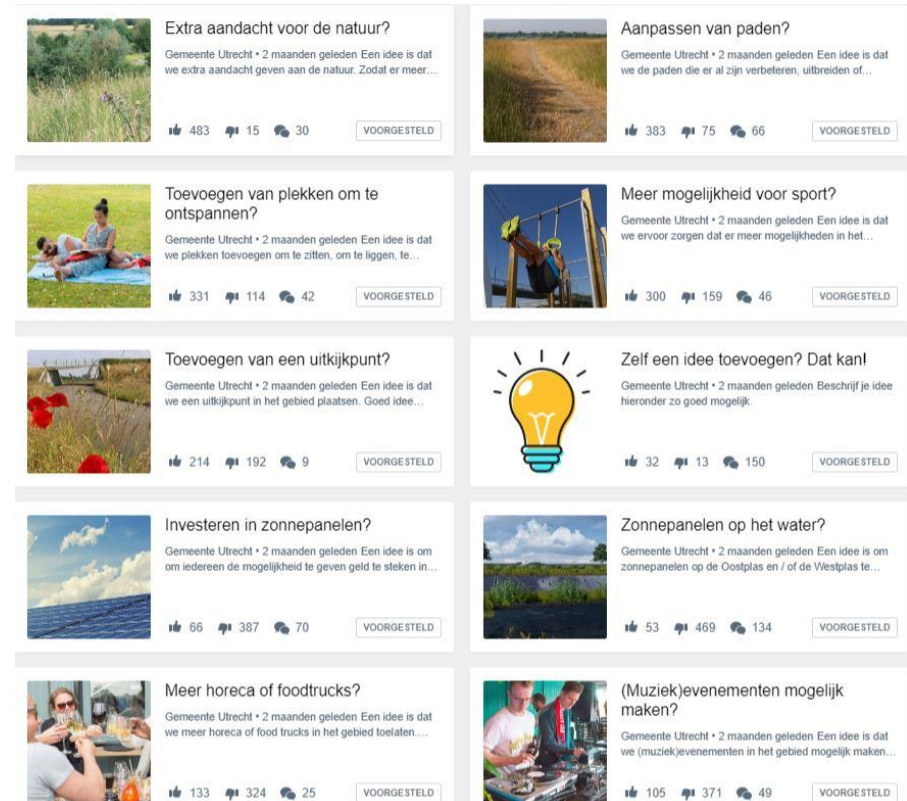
Extra aandacht voor de natuur?

Gemeente Utrecht • 2 maanden geleden Een idee is dat we extra aandacht geven aan de natuur. Zodat er meer…

483 15 30 VOORGESTELD

Aanpassen van paden?

Gemeente Utrecht • 2 maanden geleden Een idee is dat we de paden die er al zijn verbeteren, uitbreiden of…

383 75 66 VOORGESTELD

Toevoegen van plekken om te ontspannen?

Gemeente Utrecht • 2 maanden geleden Een idee is dat we plekken toevoegen om te zitten, om te liggen, te…

331 114 42 VOORGESTELD

Meer mogelijkheid voor sport?

Gemeente Utrecht • 2 maanden geleden Een idee is dat we ervoor zorgen dat er meer mogelijkheden in het…

300 159 46 VOORGESTELD

Toevoegen van een uitkijkpunt?

Gemeente Utrecht • 2 maanden geleden Een idee is dat we een uitkijkpunt in het gebied plaatsen. Goed idee…

214 192 9 VOORGESTELD

Zelf een idee toevoegen? Dat kan!

Gemeente Utrecht • 2 maanden geleden Beschrijf je idee hieronder zo goed mogelijk.

32 13 150 VOORGESTELD

Investeren in zonnepanelen?

Gemeente Utrecht • 2 maanden geleden Een idee is om om iedereen de mogelijkheid te geven geld te steken in…

66 387 70 VOORGESTELD

Zonnepanelen op het water?

Gemeente Utrecht • 2 maanden geleden Een idee is om zonnepanelen op de Oostplas en / of de Westplas te…

53 469 134 VOORGESTELD

Meer horeca of foodtrucks?

Gemeente Utrecht • 2 maanden geleden Een idee is dat we meer horeca of food trucks in het gebied toelaten.…

133 324 25 VOORGESTELD

(Muziek)evenementen mogelijk maken?

Gemeente Utrecht • 2 maanden geleden Een idee is dat we (muziek)evenementen in het gebied mogelijk maken…

105 371 49 VOORGESTELD